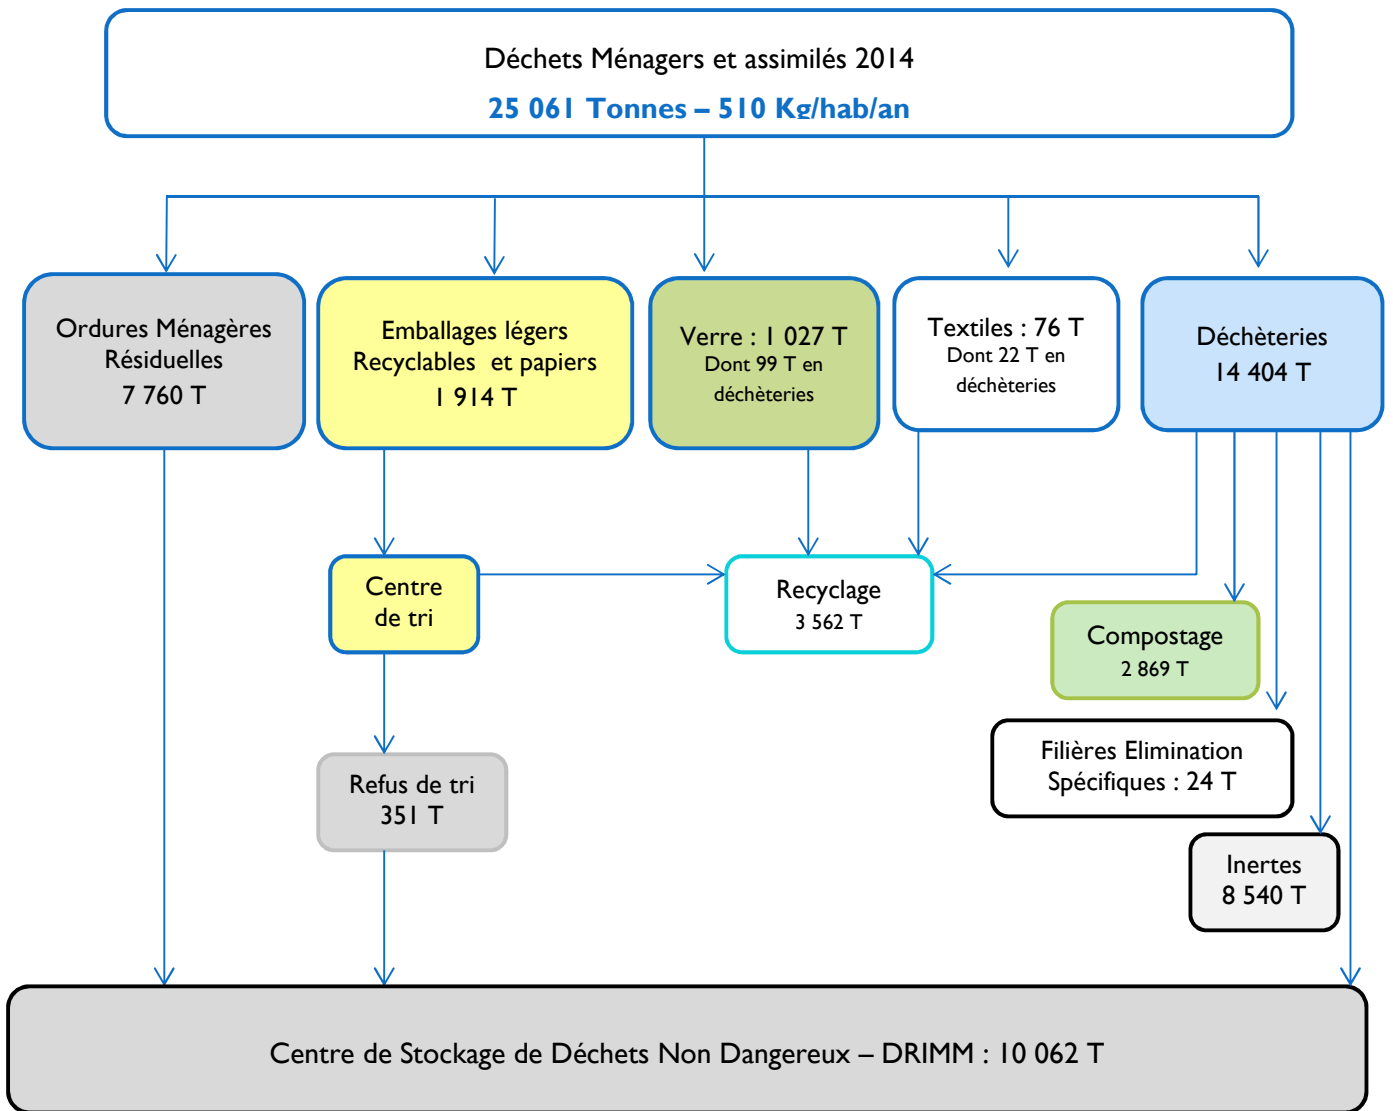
Déchets Ménagers et assimilés 2014
25 061 Tonnes – 510 Kg/hab/an

Ordures Ménagères Résiduelles
7 760 T

Emballages légers Recyclables et papiers
1 914 T

Verre : 1 027 T
Dont 99 T en déchèteries

Textiles : 76 T
Dont 22 T en déchèteries

Déchèteries
14 404 T

Centre de tri

Recyclage
3 562 T

Compostage
2 869 T

Filières Elimination Spécifiques : 24 T

Refus de tri
351 T

Inertes
8 540 T

Centre de Stockage de Déchets Non Dangereux – DRIMM : 10 062 T